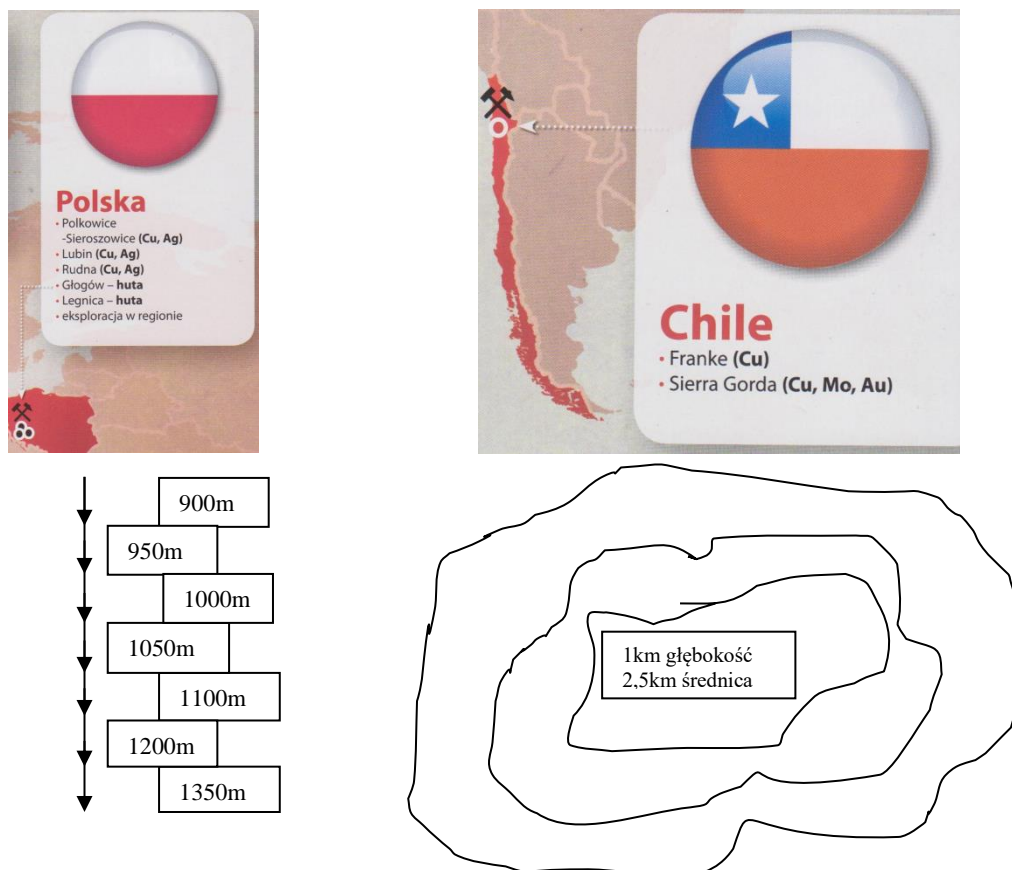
Polska
• Polkowice -Sieroszowice (Cu, Ag)
• Lubin (Cu, Ag)
• Rudna (Cu, Ag)
• Głogów – huta
• Legnica – huta
• eksploracja w regionie

Chile
• Franke (Cu)
• Sierra Gorda (Cu, Mo, Au)

900m
950m
1000m
1050m
1100m
1200m
1350m

1km głębokość
2,5km średnica